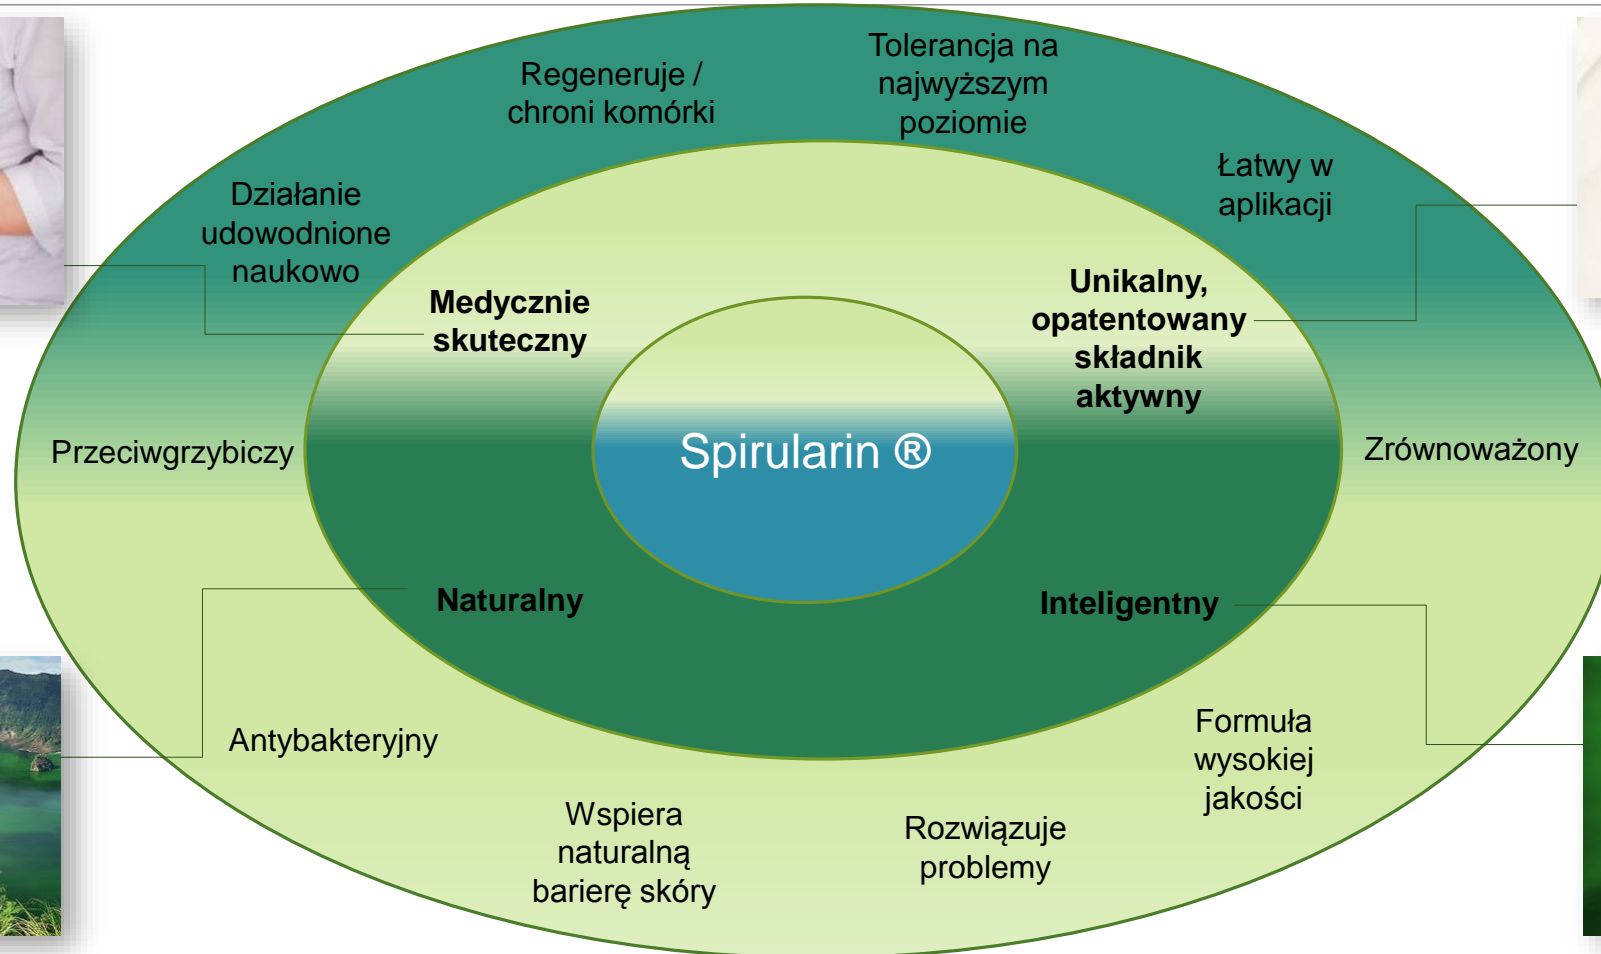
Regeneruje / chroni komórki

Tolerancja na najwyższym poziomie

Łatwy w aplikacji

Działanie udowodnione naukowo

Medycznie skuteczny

Unikalny, opatentowany składnik aktywny

Przeciwgrzybiczy

Spirularin ®

Zrównoważony

Naturalny

Inteligentny

Antybakteryjny

Formuła wysokiej jakości

Wspiera naturalną barierę skóry

Rozwiązuje problemy